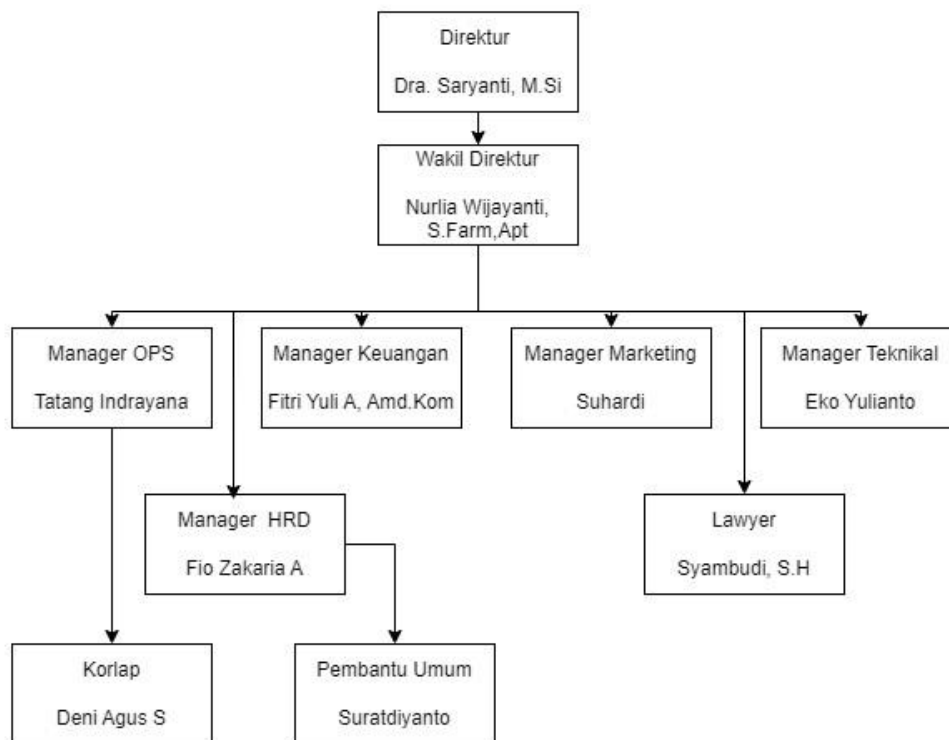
Direktur

Dra. Saryanti, M.Si

Wakil Direktur

Nurlia Wijayanti, S.Farm,Apt

Manager OPS

Tatang Indrayana

Manager Keuangan

Fitri Yuli A, Amd.Kom

Manager Marketing

Suhardi

Manager Teknikal

Eko Yulianto

Manager HRD

Fio Zakaria A

Lawyer

Syambudi, S.H

Korlap

Deni Agus S

Pembantu Umum

Suratdiyanto